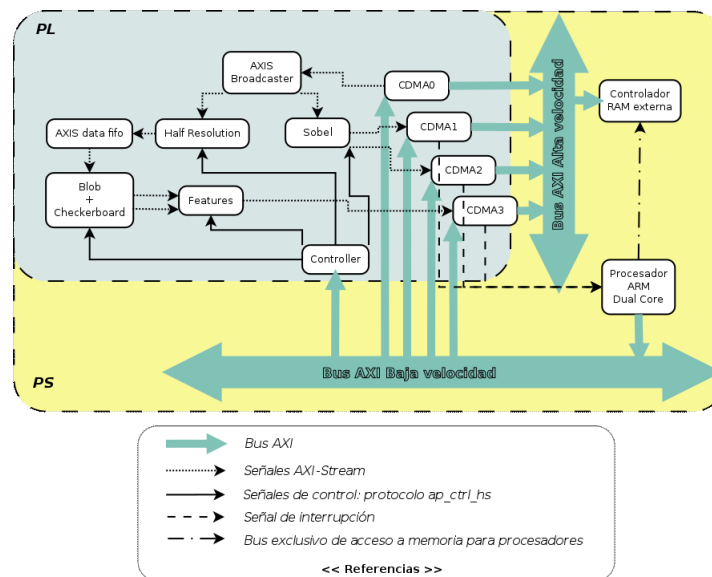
PL

AXIS Broadcaster

CDMA0

Bus AXI Alta velocidad

Controlador RAM externa

AXIS data fifo

Half Resolution

Sobel

CDMA1

CDMA2

Blob + Checkerboard

Features

CDMA3

Controller

Procesador ARM Dual Core

PS

Bus AXI Baja velocidad

Bus AXI

Señales AXI-Stream

Señales de control: protocolo ap_ctrl_hs

Señal de interrupción

Bus exclusivo de acceso a memoria para procesadores

<< Referencias >>